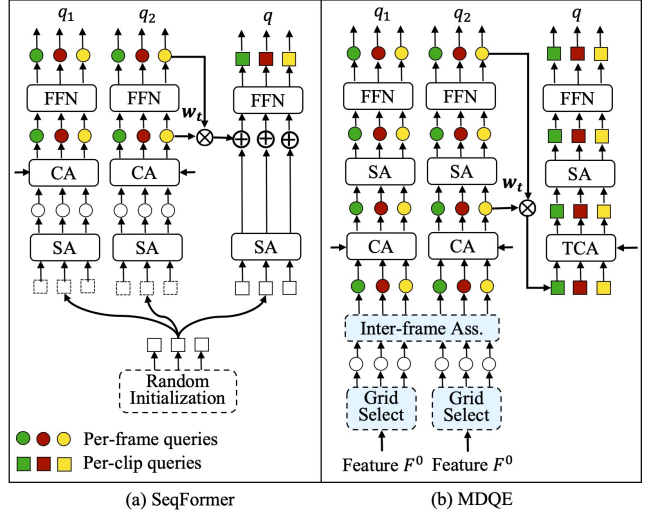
$q_1$ $q_2$ $q$

FFN FFN FFN

$w_t$

CA CA

SA SA SA

Random Initialization

Per-frame queries

Per-clip queries

(a) SeqFormer

$q_1$ $q_2$ $q$

FFN FFN FFN

SA SA SA

$w_t$

CA CA TCA

Inter-frame Ass.

Grid Select Grid Select

Feature $F^0$ Feature $F^0$

(b) MDQE